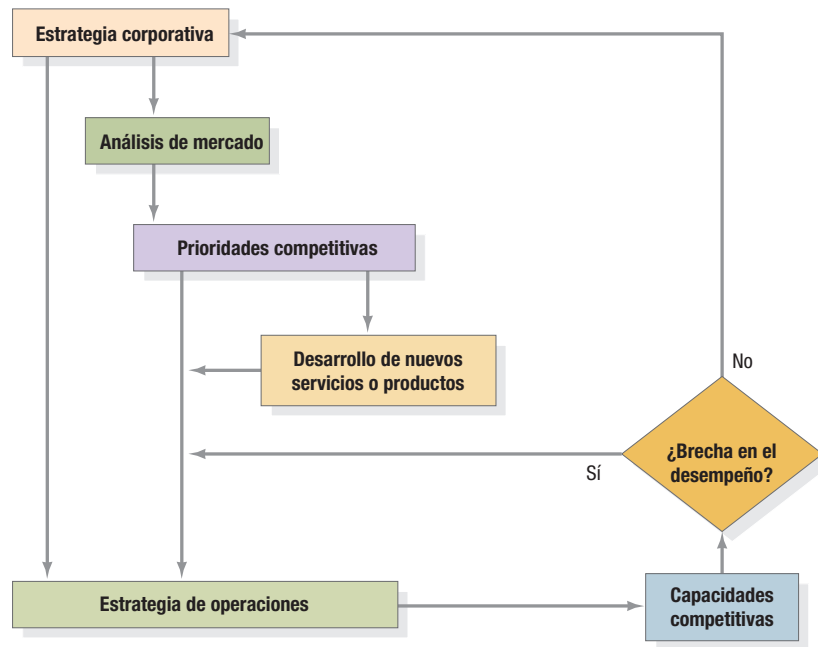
Estrategia corporativa

Análisis de mercado

Prioridades competitivas

Desarrollo de nuevos servicios o productos

No

¿Brecha en el desempeño?

Sí

Estrategia de operaciones

Capacidades competitivas